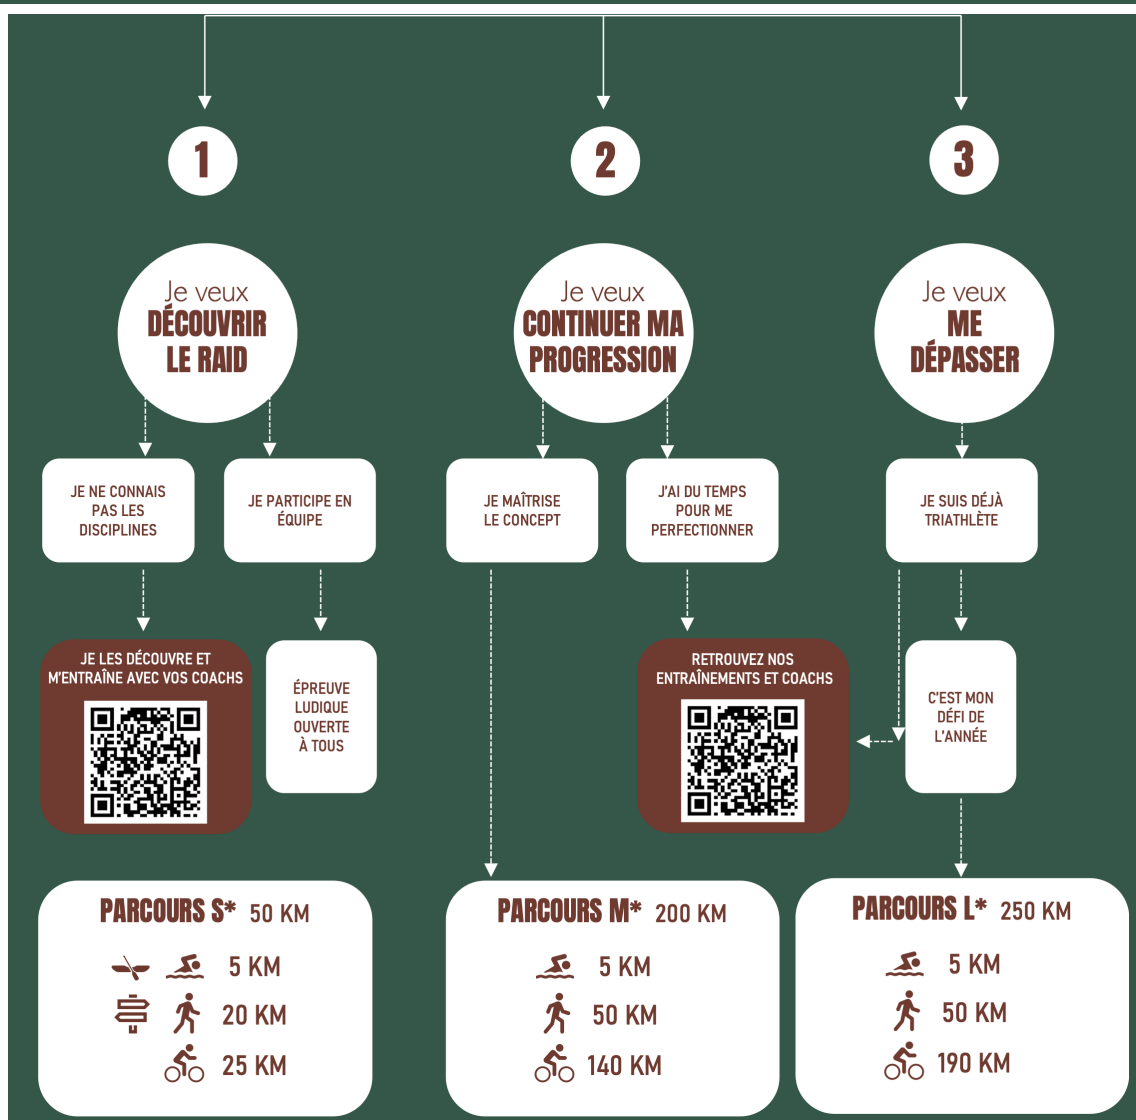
1

2

3

Je veux DÉCOUVRIR LE RAID

Je veux CONTINUER MA PROGRESSION

Je veux ME DÉPASSER

JE NE CONNAIS PAS LES DISCIPLINES

JE PARTICIPE EN ÉQUIPE

JE MAÎTRISE LE CONCEPT

J'AI DU TEMPS POUR ME PERFECTIONNER

JE SUIS DÉJÀ TRIATHLÈTE

JE LES DÉCOUVRE ET M'ENTRAÎNE AVEC VOS COACHS

ÉPREUVE LUDIQUE OUVERTE À TOUS

RETROUVEZ NOS ENTRAÎNEMENTS ET COACHS

C'EST MON DÉFI DE L'ANNÉE

PARCOURS S* 50 KM
5 KM
20 KM
25 KM

PARCOURS M* 200 KM
5 KM
50 KM
140 KM

PARCOURS L* 250 KM
5 KM
50 KM
190 KM